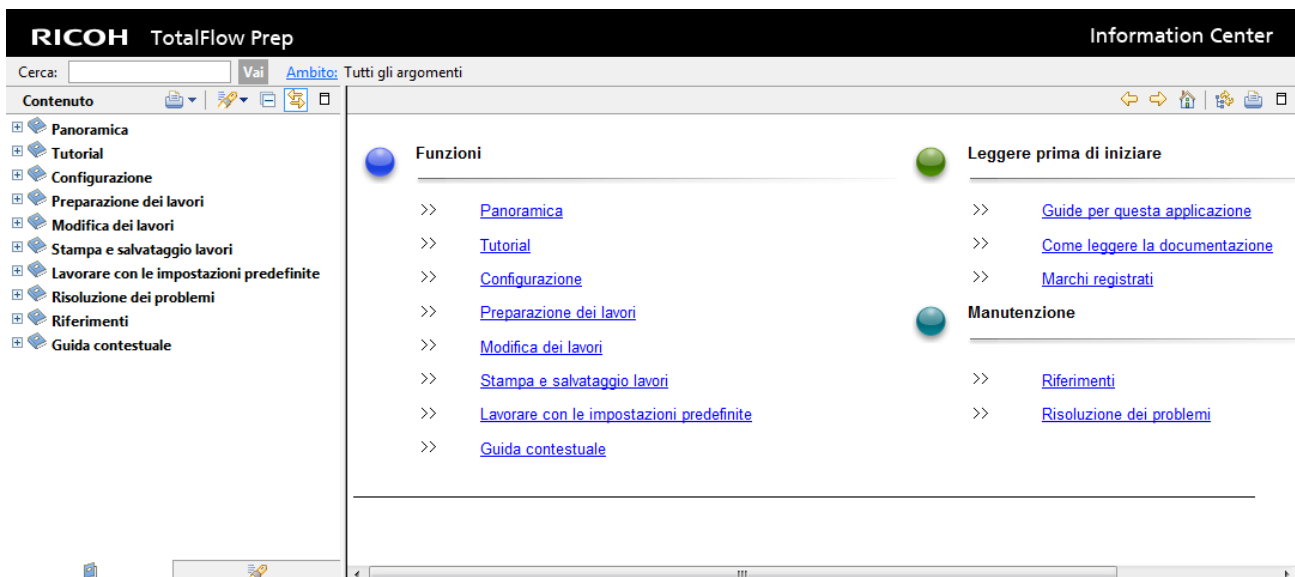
RICOH TotalFlow Prep

Information Center

Cerca: Vai Ambito: Tutti gli argomenti

Contenuto

Panoramica
Tutorial
Configurazione
Preparazione dei lavori
Modifica dei lavori
Stampa e salvataggio lavori
Lavorare con le impostazioni predefinite
Risoluzione dei problemi
Riferimenti
Guida contestuale

Funzioni

>> Panoramica
>> Tutorial
>> Configurazione
>> Preparazione dei lavori
>> Modifica dei lavori
>> Stampa e salvataggio lavori
>> Lavorare con le impostazioni predefinite
>> Guida contestuale

Leggere prima di iniziare

>> Guide per questa applicazione
>> Come leggere la documentazione
>> Marchi registrati

Manutenzione

>> Riferimenti
>> Risoluzione dei problemi